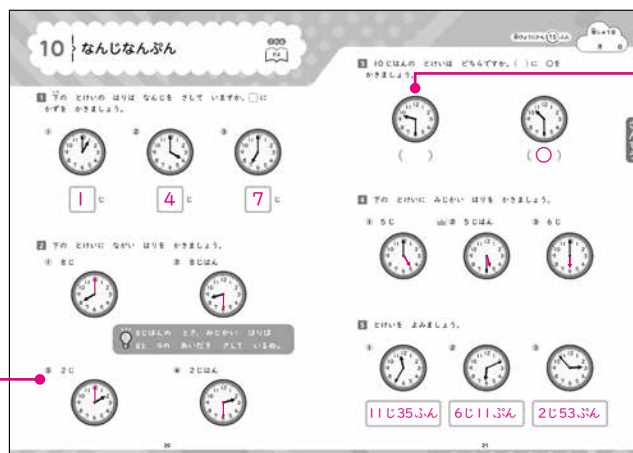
10 なんじなんぷん

1 下の とけいの はりは なんじを さして いますか。□に かずを かきましょう。

① 1 じ ② 4 じ ③ 7 じ

2 下の とけいに ながい はりを かきましょう。

① 8じ ② 8じはん

8じはんの とき、みじかい はりは 8と 9の あいだを さして いるね。

③ 2じ ④ 2じはん

20

3 10じはんの とけいは どちらですか。( )に ○を かきましょう。

( ) (○)

4 下の とけいに みじかい はりを かきましょう。

① 5じ ② 5じはん ③ 6じ

5 とけいを よみましょう。

① 11じ35ふん ② 6じ11ぷん ③ 2じ53ぷん

21